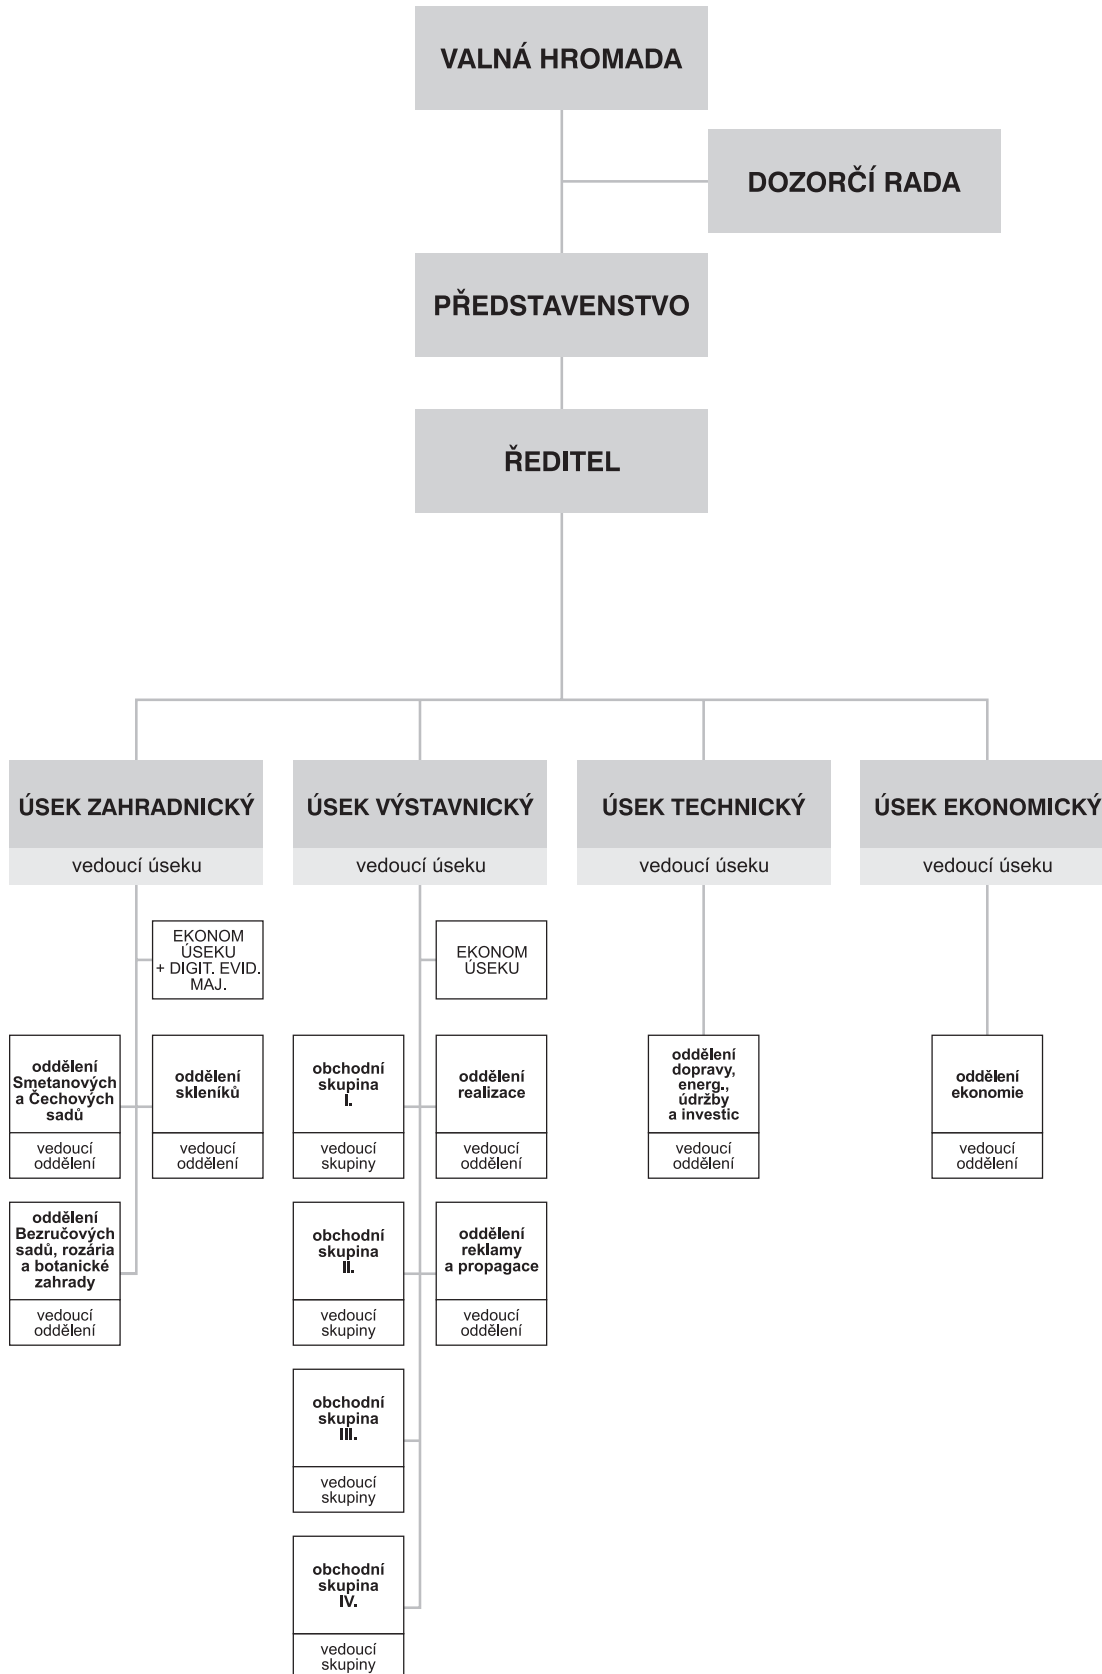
VALNÁ HROMADA

DOZORČÍ RADA

PŘEDSTAVENSTVO

ŘEDITEL

ÚSEK ZAHRADNICKÝ
vedoucí úseku

EKONOM ÚSEKU + DIGIT. EVID. MAJ.

oddělení Smetanových a Čechových sadů
vedoucí oddělení

oddělení skleníků
vedoucí oddělení

oddělení Bezručových sadů, rozária a botanické zahrady
vedoucí oddělení

ÚSEK VÝSTAVNICKÝ
vedoucí úseku

EKONOM ÚSEKU

obchodní skupina I.
vedoucí skupiny

oddělení realizace
vedoucí oddělení

obchodní skupina II.
vedoucí skupiny

oddělení reklamy a propagace
vedoucí oddělení

obchodní skupina III.
vedoucí skupiny

obchodní skupina IV.
vedoucí skupiny

ÚSEK TECHNICKÝ
vedoucí úseku

oddělení dopravy, energ., údržby a investic
vedoucí oddělení

ÚSEK EKONOMICKÝ
vedoucí úseku

oddělení ekonomie
vedoucí oddělení